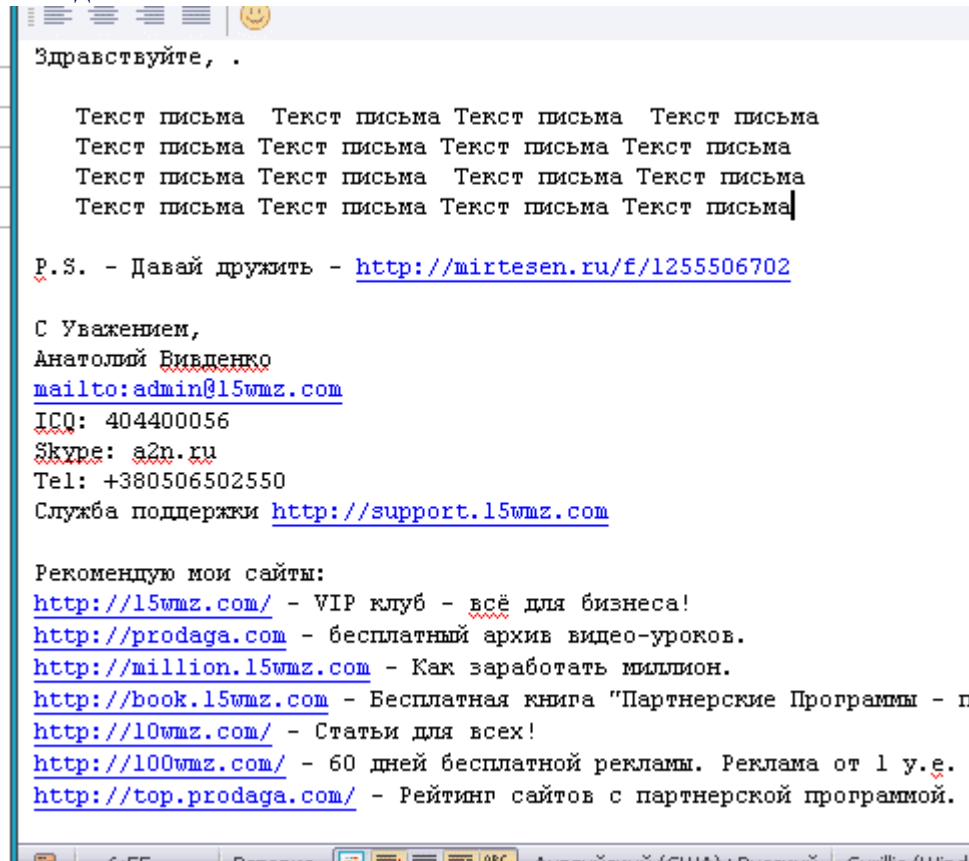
Здравствуйте, .

Текст письма Текст письма Текст письма Текст письма Текст письма Текст письма Текст письма Текст письма Текст письма Текст письма Текст письма Текст письма Текст письма Текст письма Текст письма Текст письма

P.S. - Давай дружить - http://mirtesen.ru/f/1255506702

С Уважением,
Анатолий Вивденко
mailto:admin@15wmz.com
ICQ: 404400056
Skype: a2n.ru
Tel: +380506502550
Служба поддержки http://support.15wmz.com

Рекомендую мои сайты:
http://15wmz.com/ - VIP клуб - всё для бизнеса!
http://prodaga.com - бесплатный архив видео-уроков.
http://million.15wmz.com - Как заработать миллион.
http://book.15wmz.com - Бесплатная книга "Партнерские Программы - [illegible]
http://10wmz.com/ - Статьи для всех!
http://100wmz.com/ - 60 дней бесплатной рекламы. Реклама от 1 у.е.
http://top.prodaga.com/ - Рейтинг сайтов с партнерской программой.